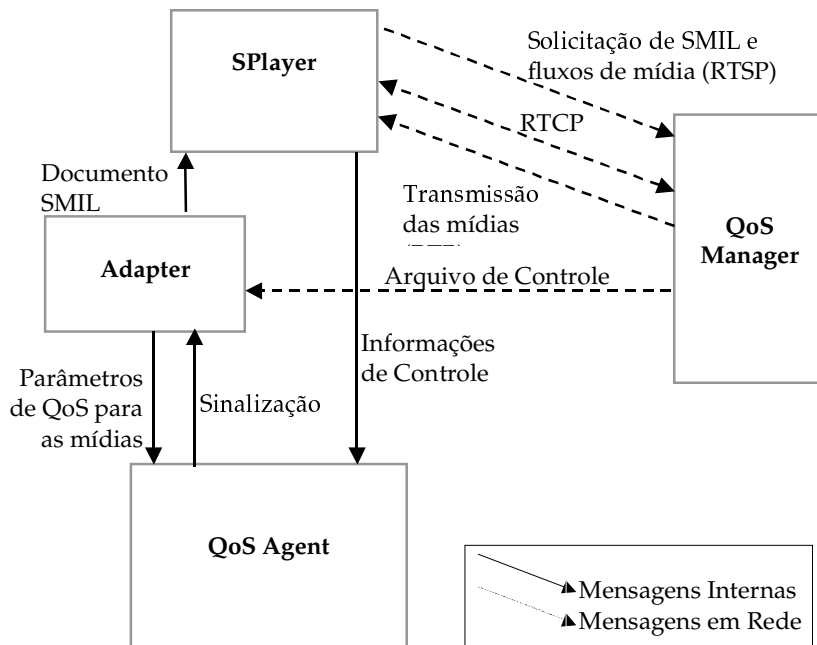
SPlayer

Solicitação de SMIL e fluxos de mídia (RTSP)

RTCP

Documento SMIL

Transmissão das mídias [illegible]

QoS Manager

Adapter

Arquivo de Controle

Informações de Controle

Parâmetros de QoS para as mídias

Sinalização

QoS Agent

Mensagens Internas
Mensagens em Rede